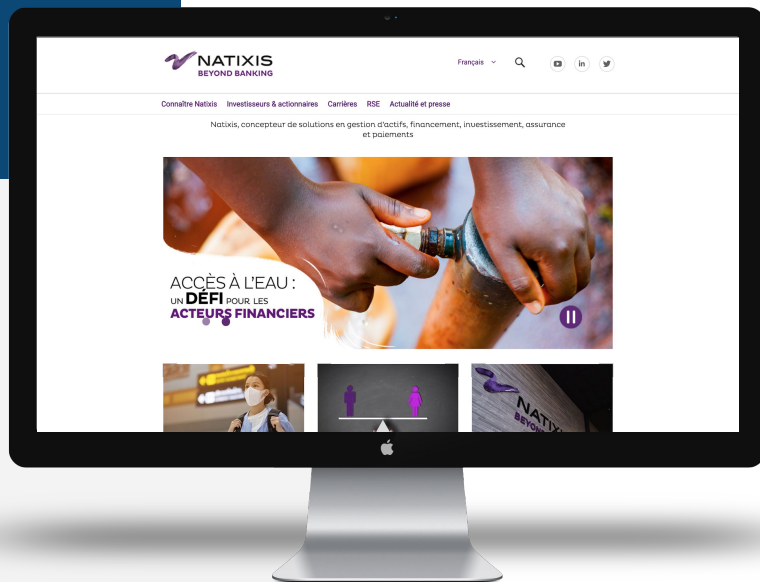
NATIXIS
BEYOND BANKING

Français

in

Connaître Natixis Investisseurs & actionnaires Carrières RSE Actualité et presse

Natixis, concepteur de solutions en gestion d'actifs, financement, investissement, assurance et paiements

ACCÈS À L'EAU :
UN DÉFI POUR LES
ACTEURS FINANCIERS

NATIX
BEYON